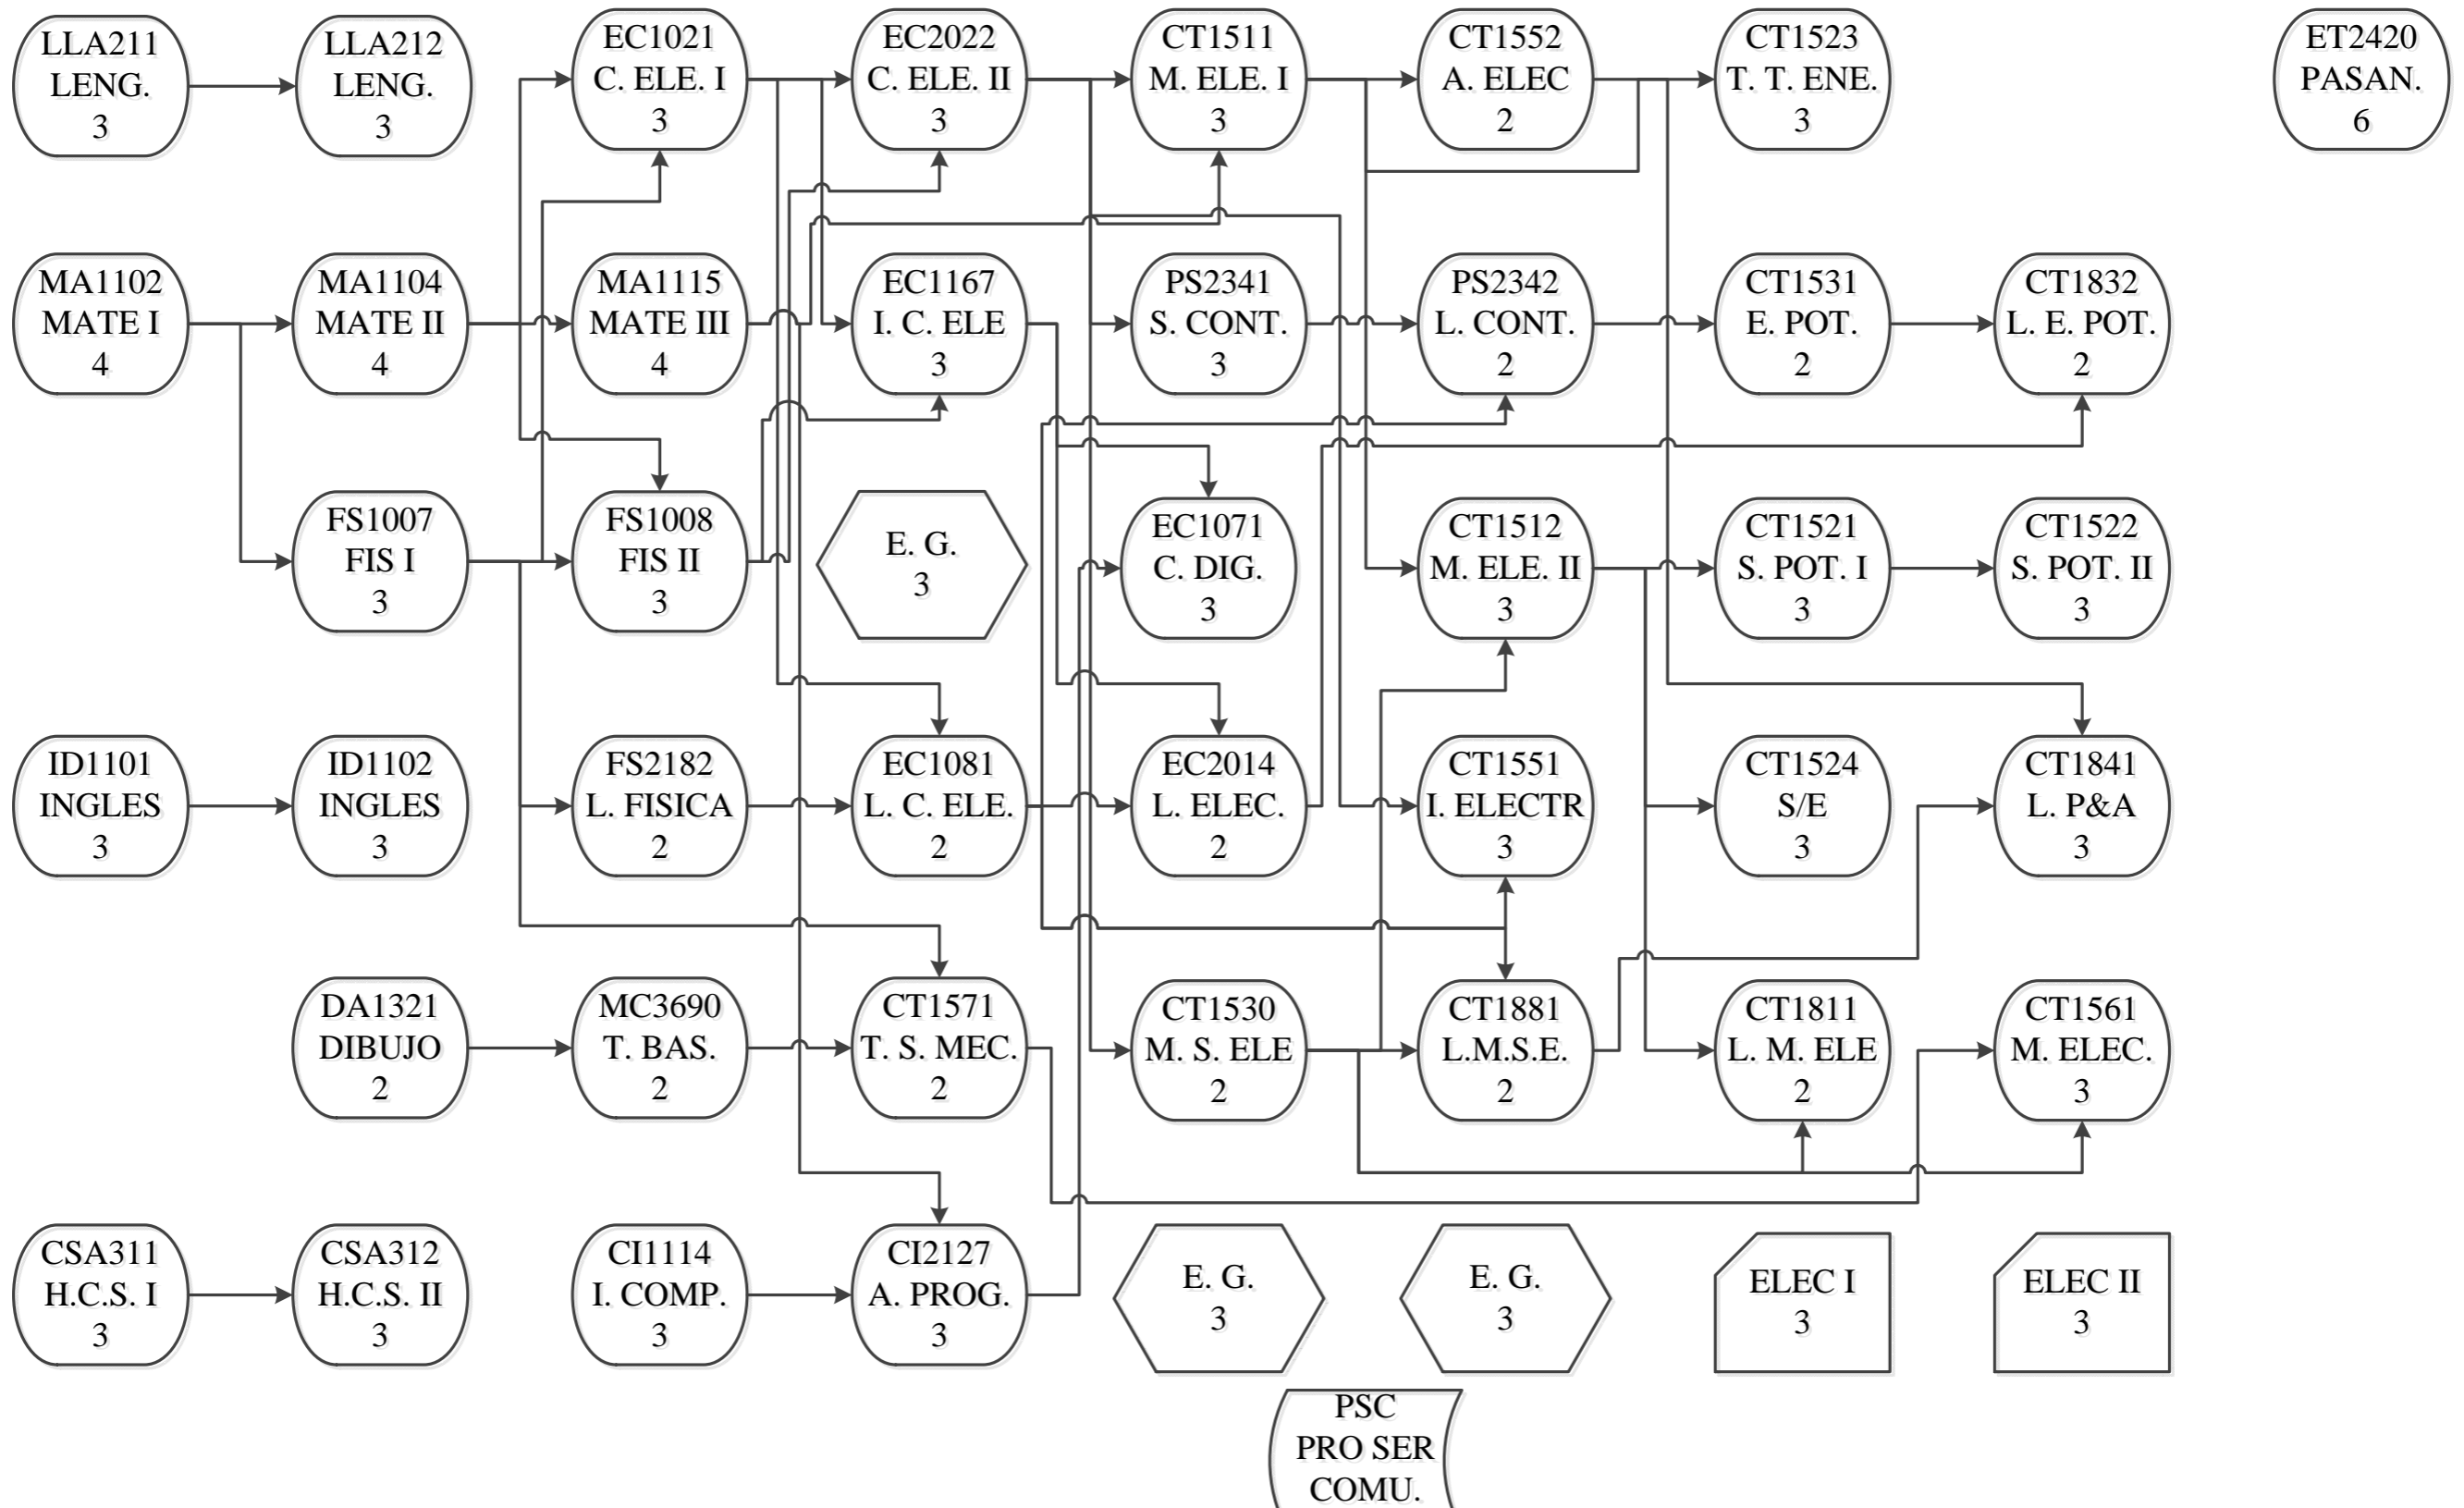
LLA211
LENG.
3

LLA212
LENG.
3

EC1021
C. ELE. I
3

EC2022
C. ELE. II
3

CT1511
M. ELE. I
3

CT1552
A. ELEC
2

CT1523
T. T. ENE.
3

ET2420
PASAN.
6

MA1102
MATE I
4

MA1104
MATE II
4

MA1115
MATE III
4

EC1167
I. C. ELE
3

PS2341
S. CONT.
3

PS2342
L. CONT.
2

CT1531
E. POT.
2

CT1832
L. E. POT.
2

FS1007
FIS I
3

FS1008
FIS II
3

E. G.
3

EC1071
C. DIG.
3

CT1512
M. ELE. II
3

CT1521
S. POT. I
3

CT1522
S. POT. II
3

ID1101
INGLES
3

ID1102
INGLES
3

FS2182
L. FISICA
2

EC1081
L. C. ELE.
2

EC2014
L. ELEC.
2

CT1551
I. ELECTR
3

CT1524
S/E
3

CT1841
L. P&A
3

DA1321
DIBUJO
2

MC3690
T. BAS.
2

CT1571
T. S. MEC.
2

CT1530
M. S. ELE
2

CT1881
L.M.S.E.
2

CT1811
L. M. ELE
2

CT1561
M. ELEC.
3

CSA311
H.C.S. I
3

CSA312
H.C.S. II
3

CI1114
I. COMP.
3

CI2127
A. PROG.
3

E. G.
3

E. G.
3

ELEC I
3

ELEC II
3

PSC
PRO SER
COMU.